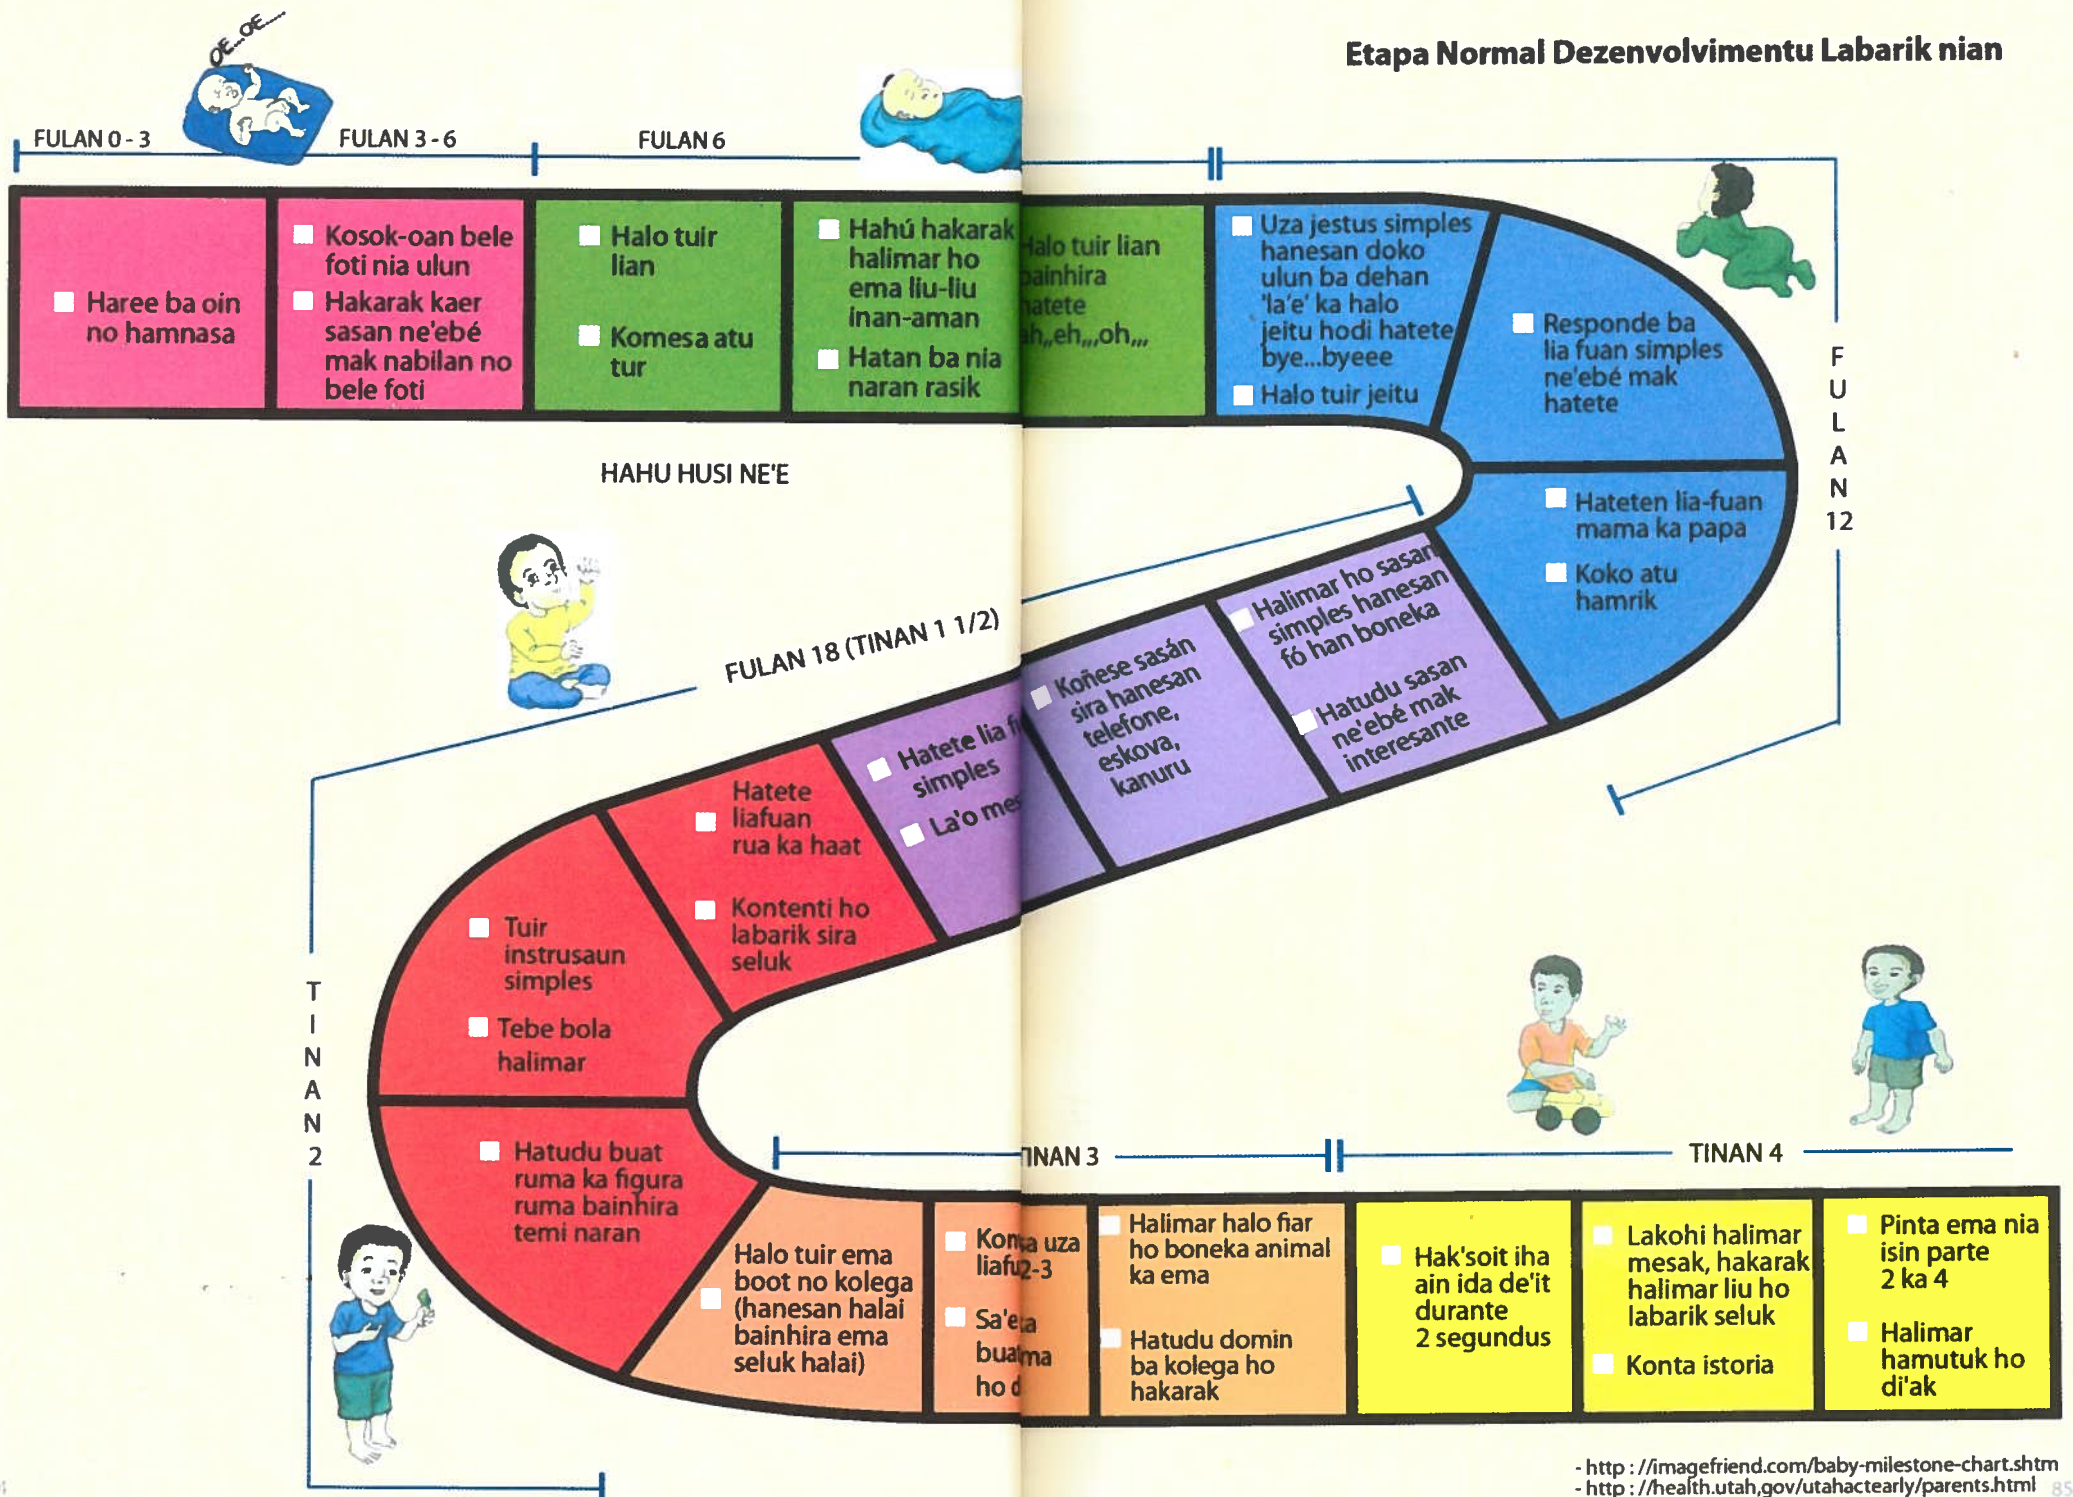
Etapa Normal Dezenvolvimentu Labarik nian

OE...OE...

FULAN 0 - 3

FULAN 3 - 6

FULAN 6

Haree ba oin no hamnasa

Kosok-oan bele foti nia ulun

Hakarak kaer sasan ne'ebé mak nabilan no bele foti

Halo tuir lian

Komesa atu tur

Hahú hakarak halimar ho ema liu-liu inan-aman

Hatan ba nia naran rasik

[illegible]alo tuir lian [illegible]ainhira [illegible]atete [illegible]h,,eh,,,oh,,,

Uza jestus simples hanesan doko ulun ba dehan 'la'e' ka halo jeitu hodi hatete bye...byeee

Halo tuir jeitu

Responde ba lia fuan simples ne'ebé mak hatete

Hateten lia-fuan mama ka papa

Koko atu hamrik

F U L A N 12

HAHU HUSI NE'E

FULAN 18 (TINAN 1 1/2)

Halimar ho sasan simples hanesan fó han boneka

Hatudu sasan ne'ebé mak interesante

Koñese sasán sira hanesan telefone, eskova, kanuru

Hatete lia f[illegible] simples

La'o me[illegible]

Hatete liafuan rua ka haat

Kontenti ho labarik sira seluk

Tuir instrusaun simples

Tebe bola halimar

T I N A N 2

Hatudu buat ruma ka figura ruma bainhira temi naran

Halo tuir ema boot no kolega (hanesan halai bainhira ema seluk halai)

Kon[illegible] uza liafu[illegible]2-3

Sa'e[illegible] bua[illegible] ho d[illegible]

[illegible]INAN 3

TINAN 4

Halimar halo fiar ho boneka animal ka ema

Hatudu domin ba kolega ho hakarak

Hak'soit iha ain ida de'it durante 2 segundus

Lakohi halimar mesak, hakarak halimar liu ho labarik seluk

Konta istoria

Pinta ema nia isin parte 2 ka 4

Halimar hamutuk ho di'ak

- http : //imagefriend.com/baby-milestone-chart.shtm
- http : //health.utah.gov/utahactearly/parents.html

85